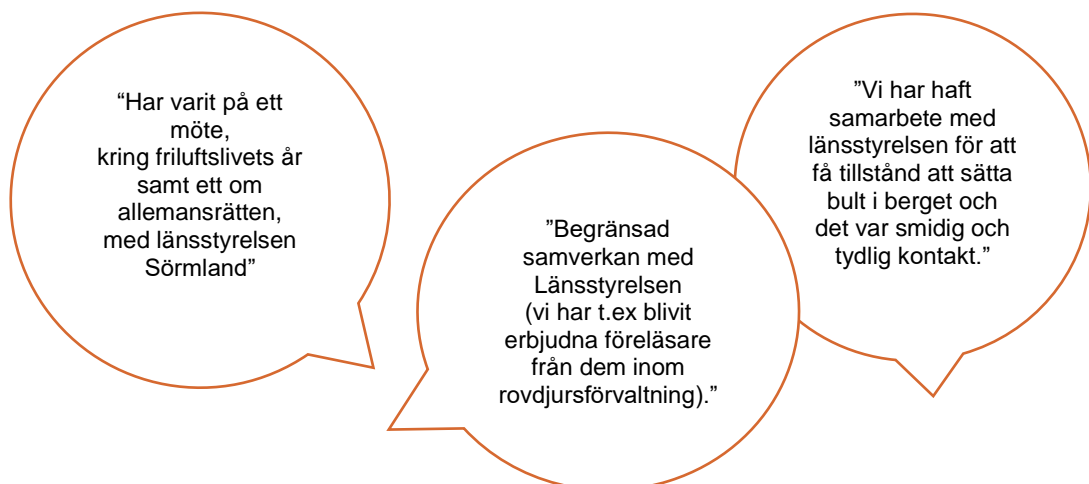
“Har varit på ett möte, kring friluftslivets år samt ett om allemansrätten, med länsstyrelsen Sörmland”

”Begränsad samverkan med Länsstyrelsen (vi har t.ex blivit erbjudna föreläsare från dem inom rovdjursförvaltning).”

”Vi har haft samarbete med länsstyrelsen för att få tillstånd att sätta bult i berget och det var smidig och tydlig kontakt.”